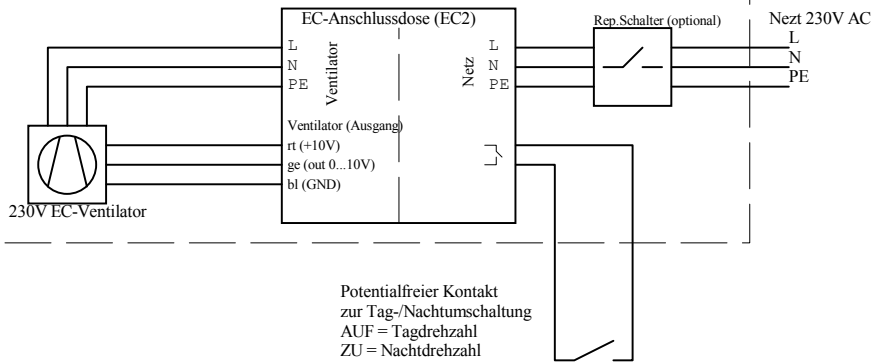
EC-Anschlussdose (EC2)

Rep.Schalter (optional)

Nezt 230V AC

L
N
PE

Ventilator

Netz

L
N
PE

L
N
PE

Ventilator (Ausgang)
rt (+10V)
ge (out 0...10V)
bl (GND)

230V EC-Ventilator

Potentialfreier Kontakt
zur Tag-/Nachtumschaltung
AUF = Tagdrehzahl
ZU = Nachtdrehzahl